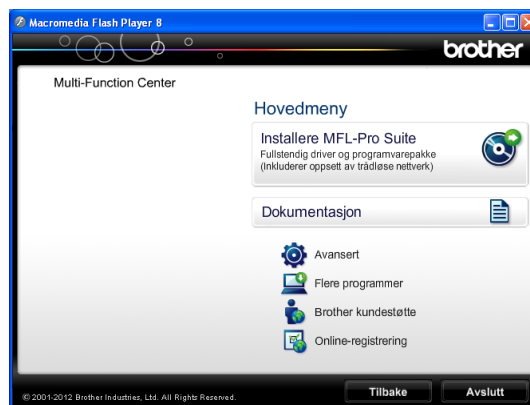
Macromedia Flash Player 8

brother

Multi-Function Center

Hovedmeny

Installere MFL-Pro Suite
Fullstendig driver og programvarepakke (Inkluderer oppsett av trådløse nettverk)

Dokumentasjon

Avansert

Flere programmer

Brother kundestøtte

Online-registrering

© 2001-2012 Brother Industries, Ltd. All Rights Reserved.

Tilbake

Avslutt